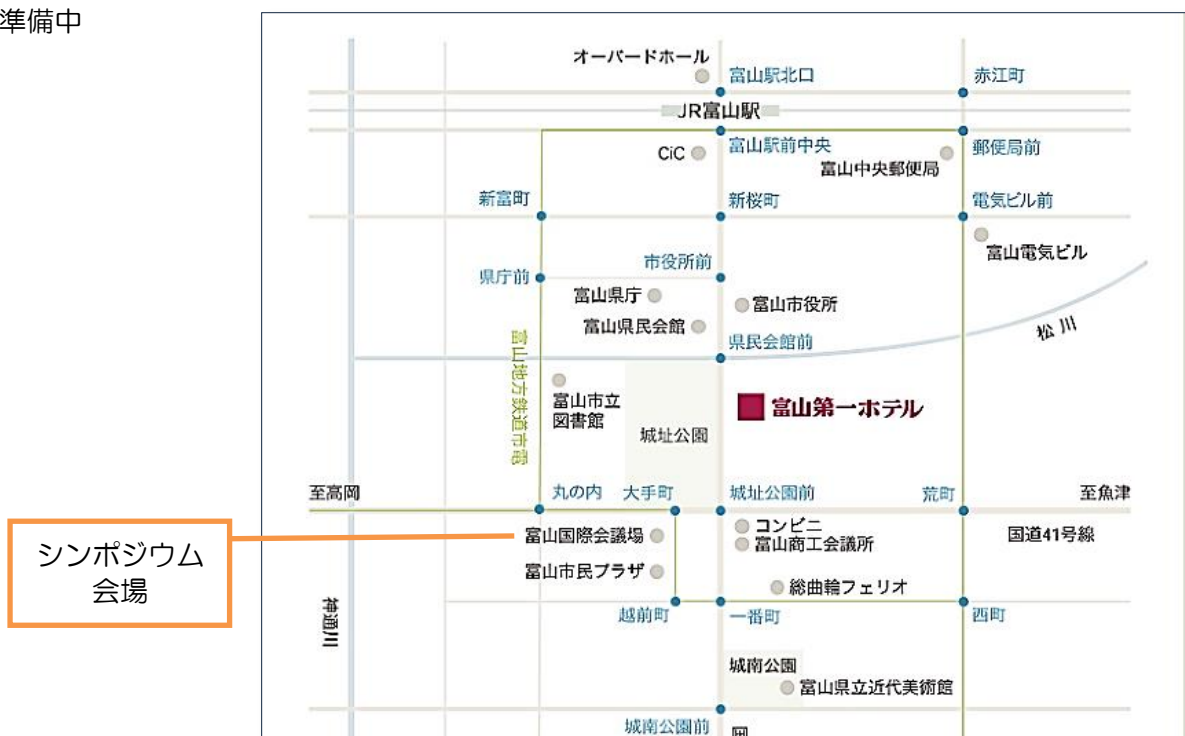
準備中

オーバードホール
富山駅北口
赤江町
JR富山駅
富山駅前中央
CiC
富山中央郵便局
郵便局前
新富町
新桜町
電気ビル前
富山電気ビル
市役所前
県庁前
富山県庁
富山市役所
富山県民会館
県民会館前
松川
富山地方鉄道市電
富山市立図書館
富山第一ホテル
城址公園
至高岡
丸の内
大手町
城址公園前
荒町
至魚津
シンポジウム会場
富山国際会議場
コンビニ
富山商工会議所
国道41号線
富山市民プラザ
総曲輪フェリオ
神通川
越前町
一番町
西町
城南公園
富山県立近代美術館
城南公園前
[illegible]